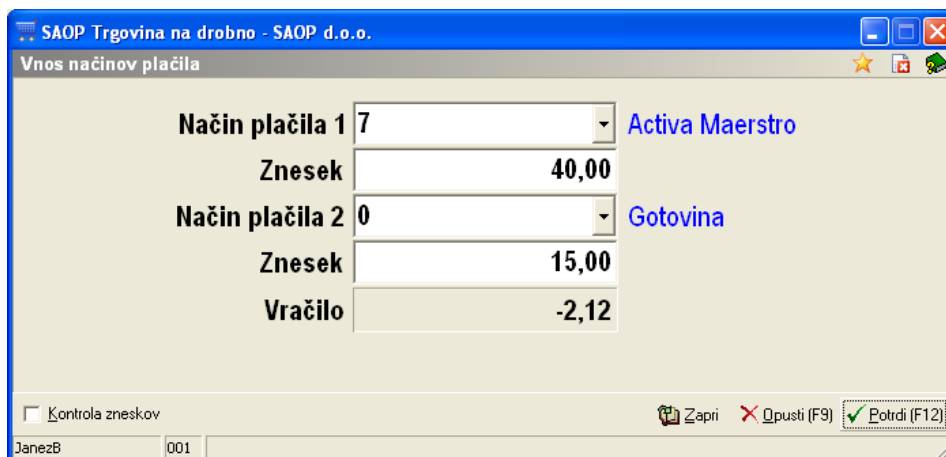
SAOP Trgovina na drobno - SAOP d.o.o.

Vnos načinov plačila

Način plačila 1 7 Activa Maerstro

Znesek 40,00

Način plačila 2 0 Gotovina

Znesek 15,00

Vračilo -2,12

Kontrola zneskov

Zapri Opusti (F9) Potrdi (F12)

JanezB 001